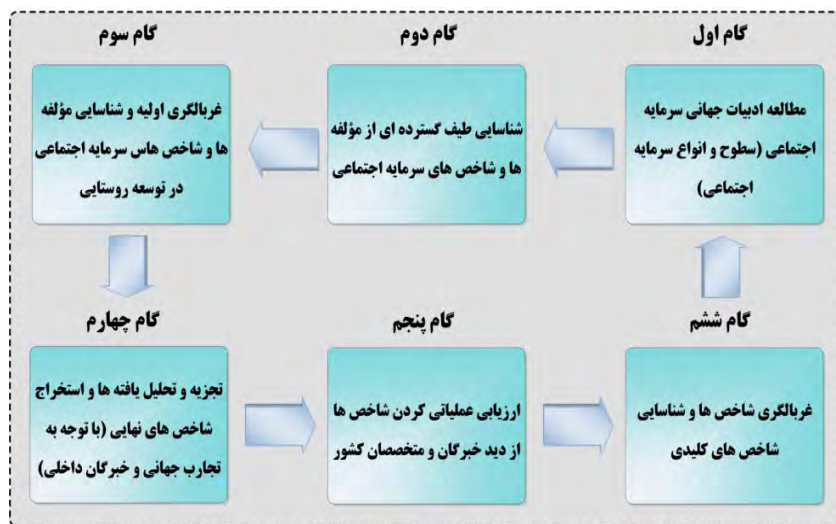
گام اول

مطالعه ادبیات جهانی سرمایه اجتماعی (سطوح و انواع سرمایه اجتماعی)

گام دوم

شناسایی طیف گسترده ای از مؤلفه ها و شاخص های سرمایه اجتماعی

گام سوم

غربالگری اولیه و شناسایی مؤلفه ها و شاخص هاس سرمایه اجتماعی در توسعه روستایی

گام چهارم

تجزیه و تحلیل یافته ها و استخراج شاخص های نهایی (با توجه به تجارب جهانی و خبرگان داخلی)

گام پنجم

ارزیابی عملیاتی کردن شاخص ها از دید خبرگان و متخصصان کشور

گام ششم

غربالگری شاخص ها و شناسایی شاخص های کلیدی